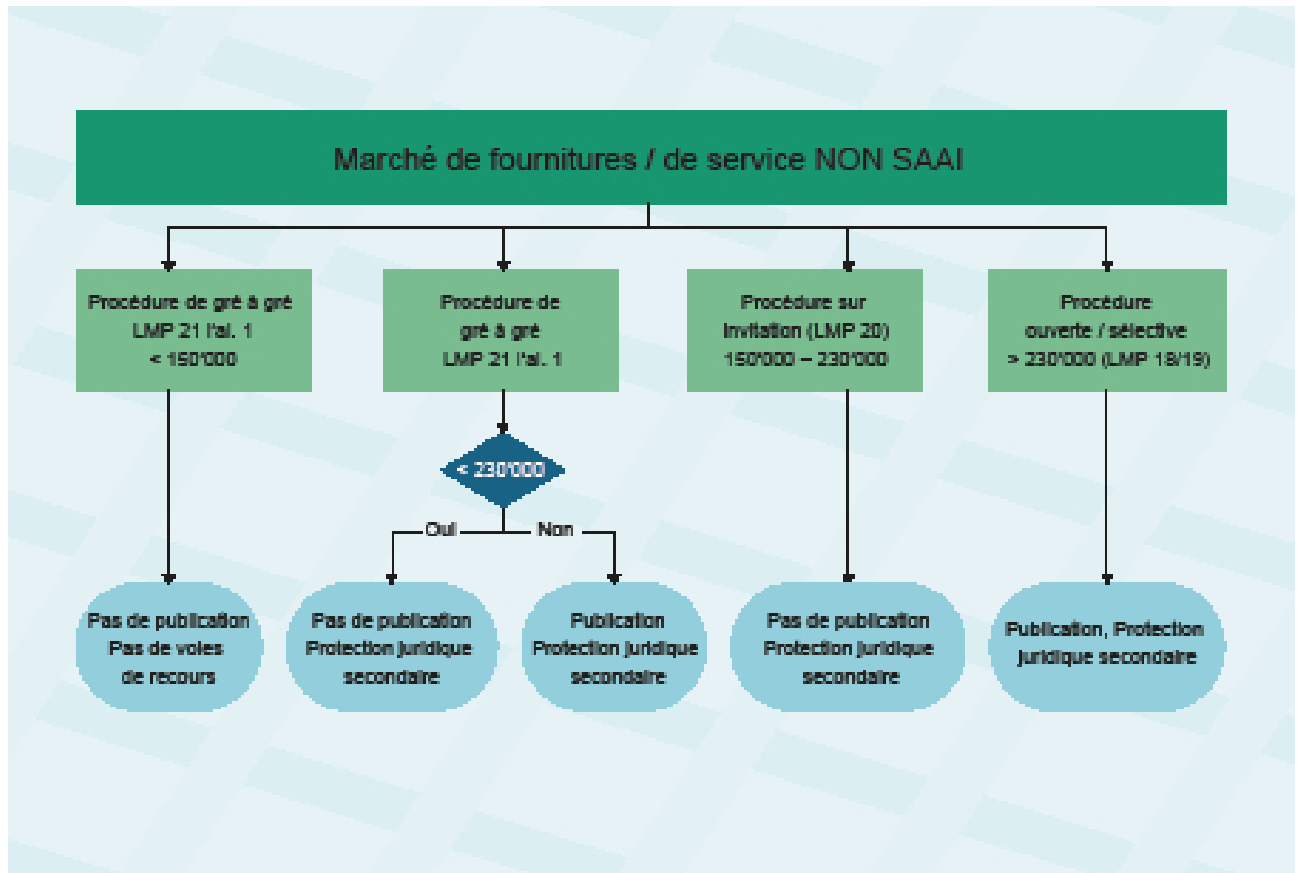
Marché de fournitures / de service NON SAAI

Procédure de gré à gré LMP 21 l'al. 1 < 150'000

Procédure de gré à gré LMP 21 l'al. 1

Procédure sur invitation (LMP 20) 150'000 – 230'000

Procédure ouverte / sélective > 230'000 (LMP 18/19)

< 230'000

Oui

Non

Pas de publication Pas de voies de recours

Pas de publication Protection juridique secondaire

Publication Protection juridique secondaire

Pas de publication Protection juridique secondaire

Publication, Protection juridique secondaire